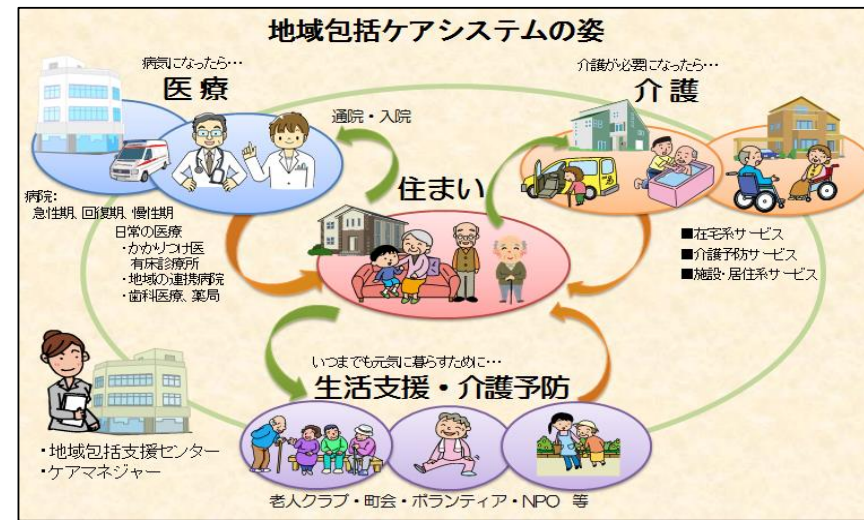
地域包括ケアシステムの姿

病気になったら…
医療

介護が必要になったら…
介護

通院・入院

住まい

病院:
急性期、回復期、慢性期

日常の医療
・かかりつけ医
有床診療所
・地域の連携病院
・歯科医療、薬局

■在宅系サービス
■介護予防サービス
■施設・居住系サービス

いつまでも元気に暮らすために…
生活支援・介護予防

・地域包括支援センター
・ケアマネジャー

老人クラブ・町会・ボランティア・NPO 等